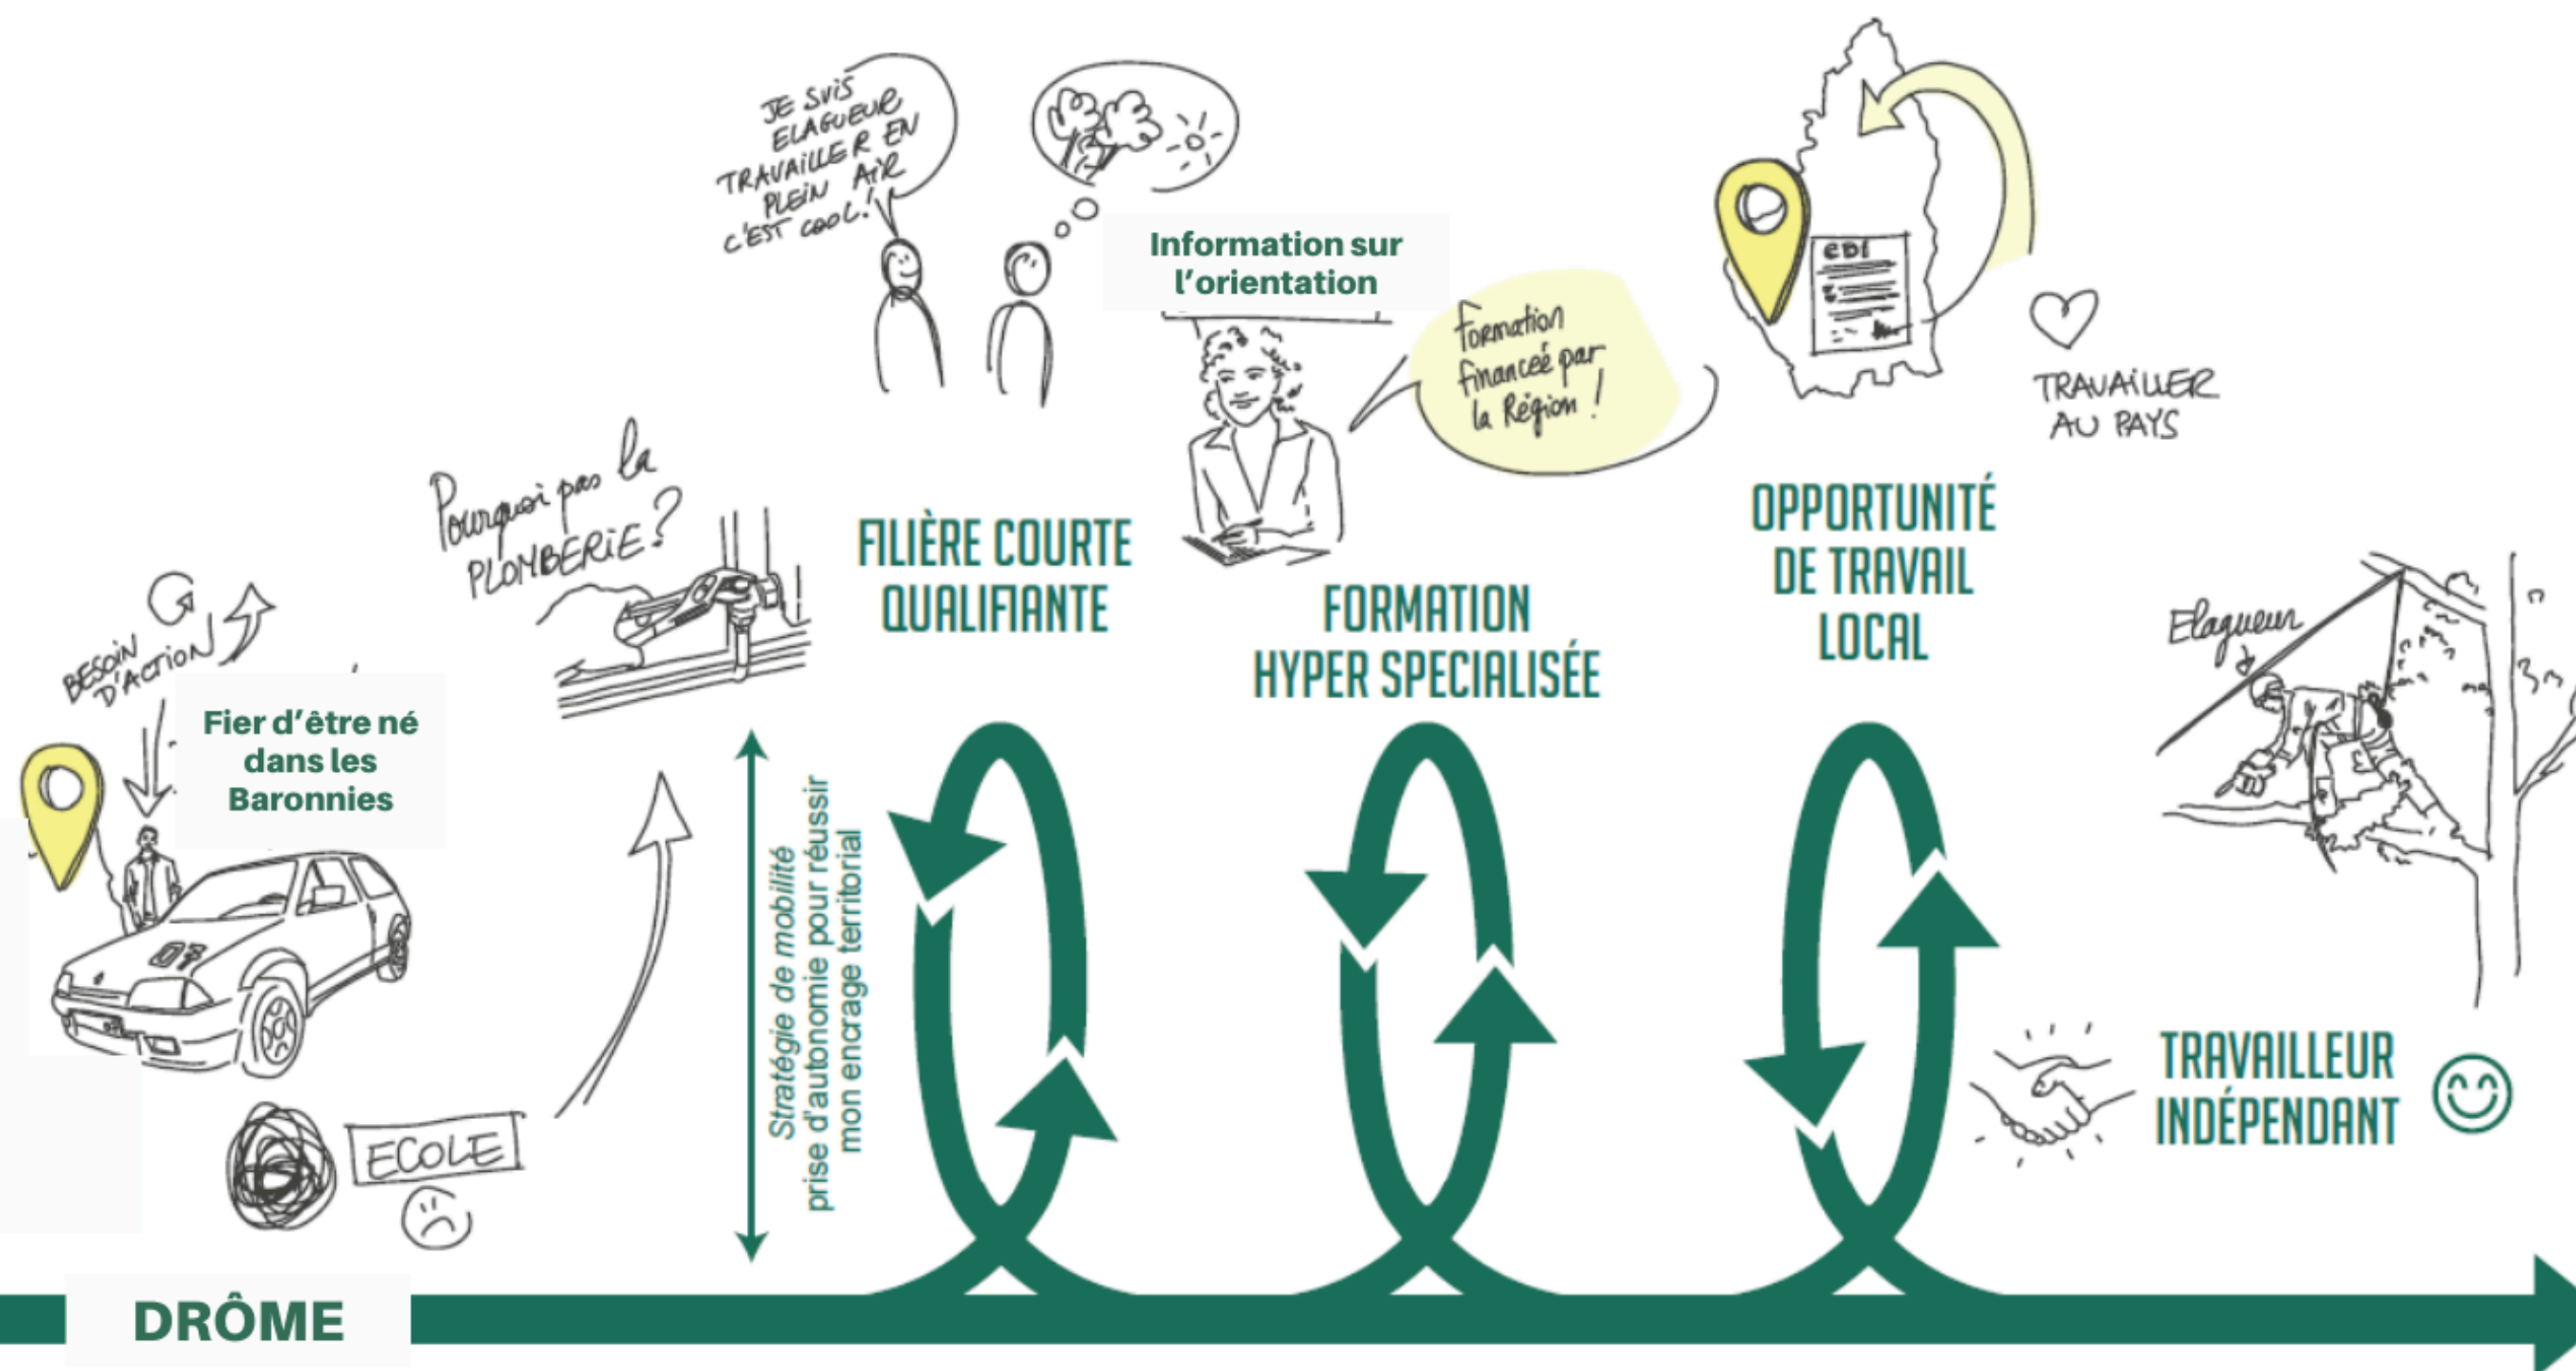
JE SVIS ELAGUEUR TRAVAILLER EN PLEIN AIR C'EST COOL!

Information sur l'orientation

Formation financée par la Région !

EDI

TRAVAILLER AU PAYS

Pourquoi pas la PLOMBERIE?

FILIÈRE COURTE QUALIFIANTE

FORMATION HYPER SPECIALISÉE

OPPORTUNITÉ DE TRAVAIL LOCAL

Elagueur

BESOIN D'ACTION

Fier d'être né dans les Baronnies

07

Stratégie de mobilité
prise d'autonomie pour réussir
mon encrage territorial

TRAVAILLEUR INDÉPENDANT

ECOLE

DRÔME